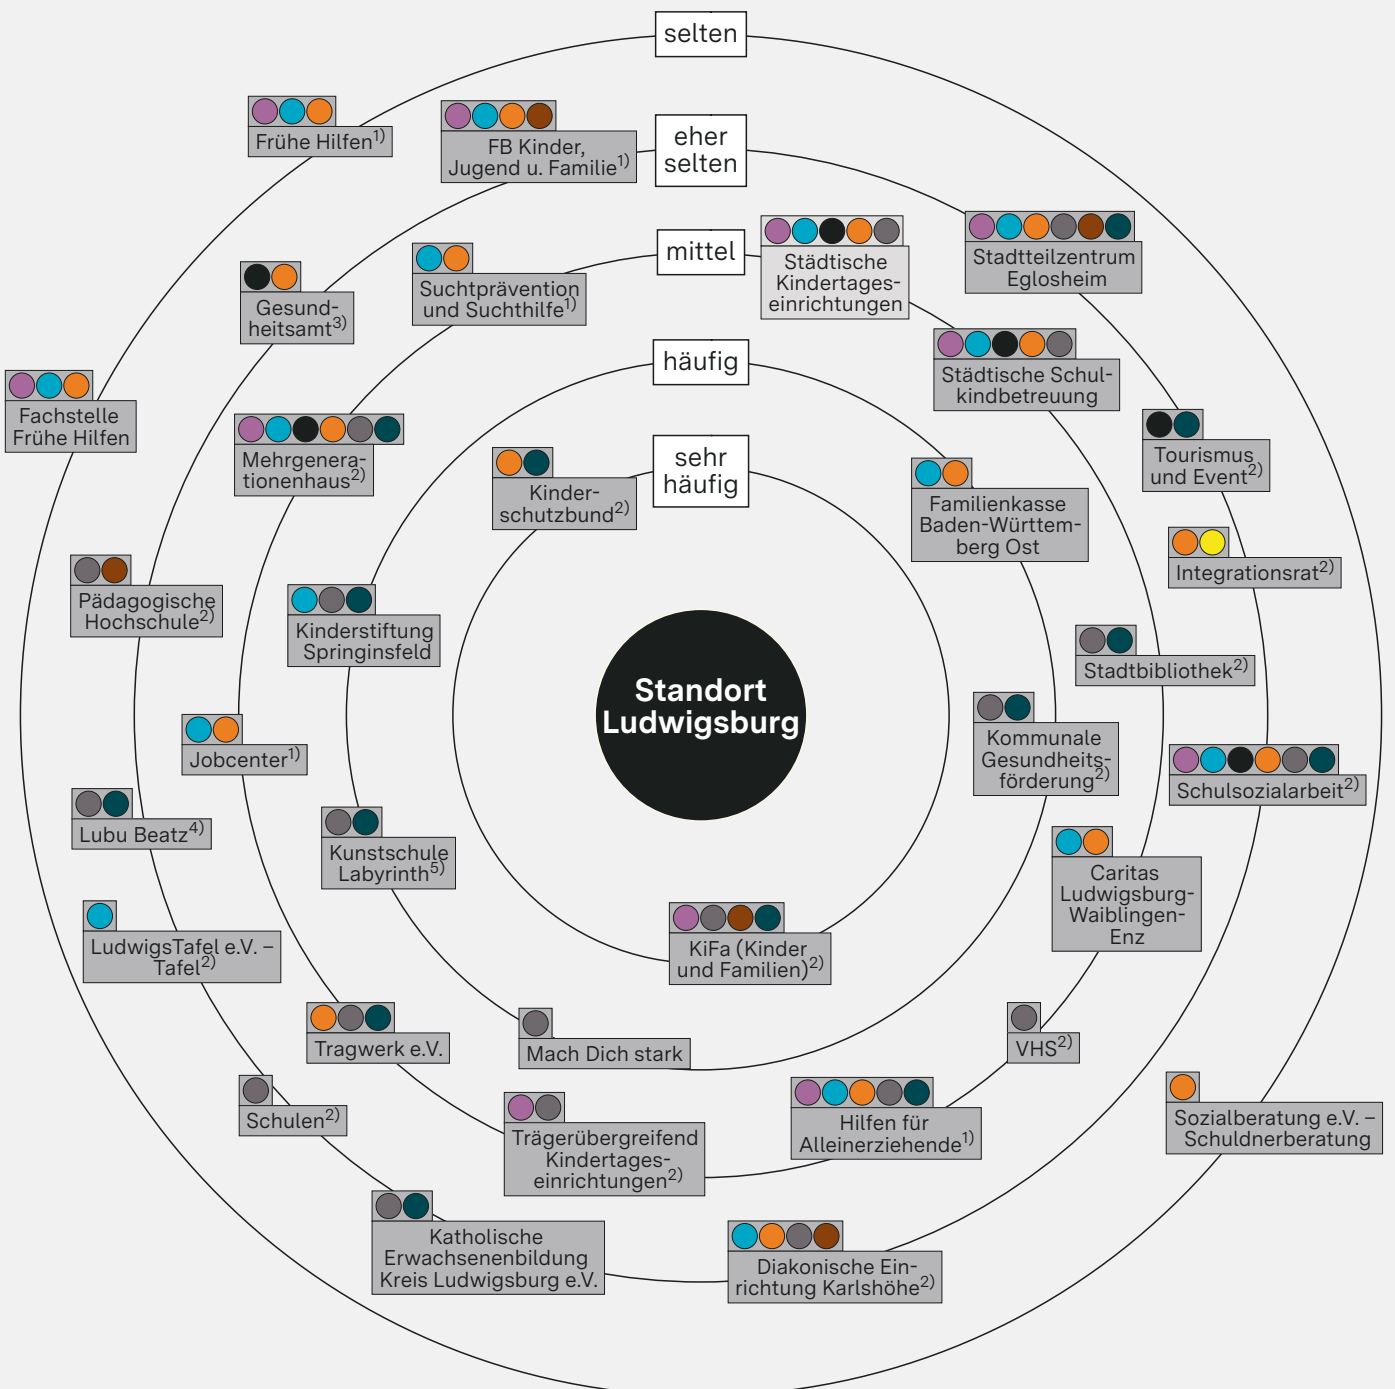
selten

eher selten

mittel

häufig

sehr häufig

Standort Ludwigsburg

Frühe Hilfen$^{1)}$

FB Kinder, Jugend u. Familie$^{1)}$

Stadtteilzentrum Eglosheim

Städtische Kindertageseinrichtungen

Gesundheitsamt$^{3)}$

Suchtprävention und Suchthilfe$^{1)}$

Städtische Schulkindbetreuung

Fachstelle Frühe Hilfen

Mehrgenerationenhaus$^{2)}$

Tourismus und Event$^{2)}$

Kinderschutzbund$^{2)}$

Familienkasse Baden-Württemberg Ost

Integrationsrat$^{2)}$

Pädagogische Hochschule$^{2)}$

Kinderstiftung Springinsfeld

Stadtbibliothek$^{2)}$

Kommunale Gesundheitsförderung$^{2)}$

Jobcenter$^{1)}$

Schulsozialarbeit$^{2)}$

Lubu Beatz$^{4)}$

Kunstschule Labyrinth$^{5)}$

Caritas Ludwigsburg-Waiblingen-Enz

LudwigsTafel e.V. – Tafel$^{2)}$

KiFa (Kinder und Familien)$^{2)}$

Tragwerk e.V.

Mach Dich stark

VHS$^{2)}$

Sozialberatung e.V. – Schuldnerberatung

Schulen$^{2)}$

Trägerübergreifend Kindertageseinrichtungen$^{2)}$

Hilfen für Alleinerziehende$^{1)}$

Katholische Erwachsenenbildung Kreis Ludwigsburg e.V.

Diakonische Einrichtung Karlshöhe$^{2)}$